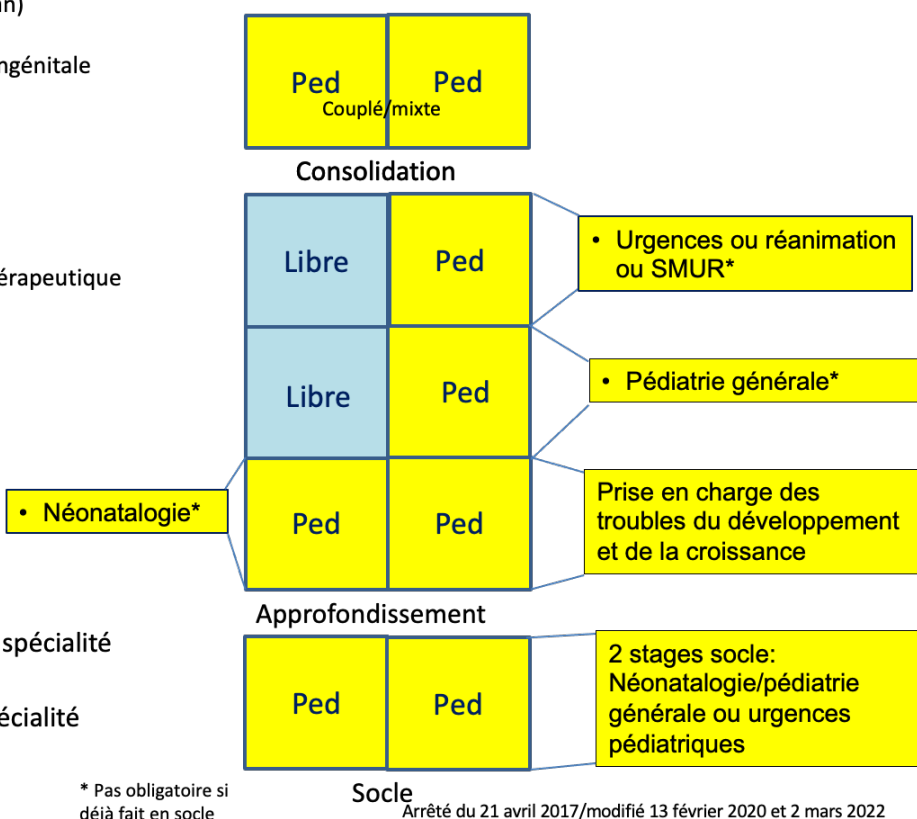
an)

ngénitale

Ped

Ped

Couplé/mixte

Consolidation

érapeutique

Libre

Ped

• Urgences ou réanimation ou SMUR*

Libre

Ped

• Pédiatrie générale*

• Néonatalogie*

Ped

Ped

Prise en charge des troubles du développement et de la croissance

Approfondissement

spécialité

écialité

Ped

Ped

2 stages socle: Néonatalogie/pédiatrie générale ou urgences pédiatriques

* Pas obligatoire si déjà fait en socle

Socle

Arrêté du 21 avril 2017/modifié 13 février 2020 et 2 mars 2022